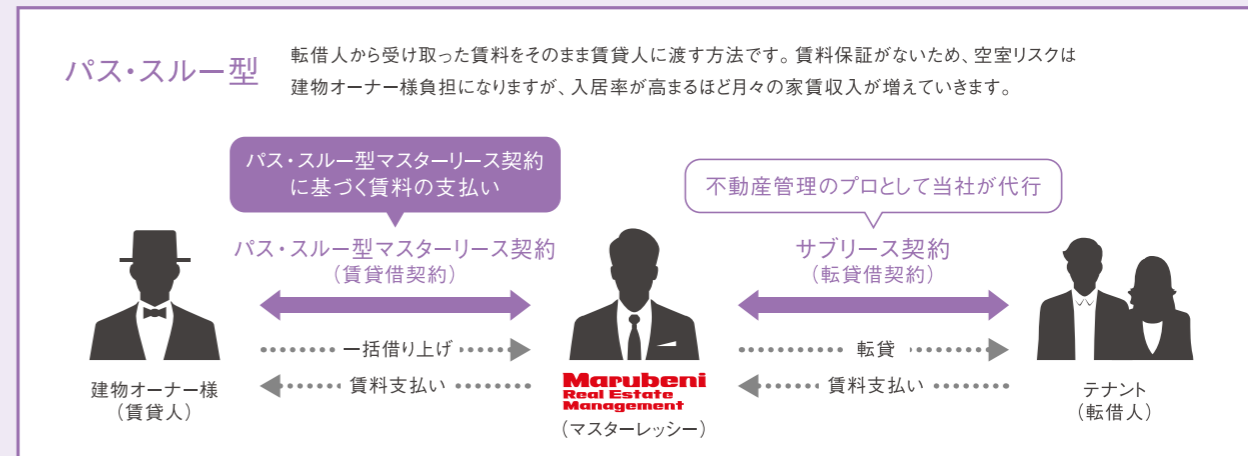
パス・スルー型

転借人から受け取った賃料をそのまま賃貸人に渡す方法です。賃料保証がないため、空室リスクは建物オーナー様負担になりますが、入居率が高まるほど月々の家賃収入が増えていきます。

パス・スルー型マスターリース契約に基づく賃料の支払い

不動産管理のプロとして当社が代行

パス・スルー型マスターリース契約
（賃貸借契約）

サブリース契約
（転貸借契約）

一括借り上げ

賃料支払い

転貸

賃料支払い

建物オーナー様
（賃貸人）

Marubeni
Real Estate
Management
（マスターレッシー）

テナント
（転借人）